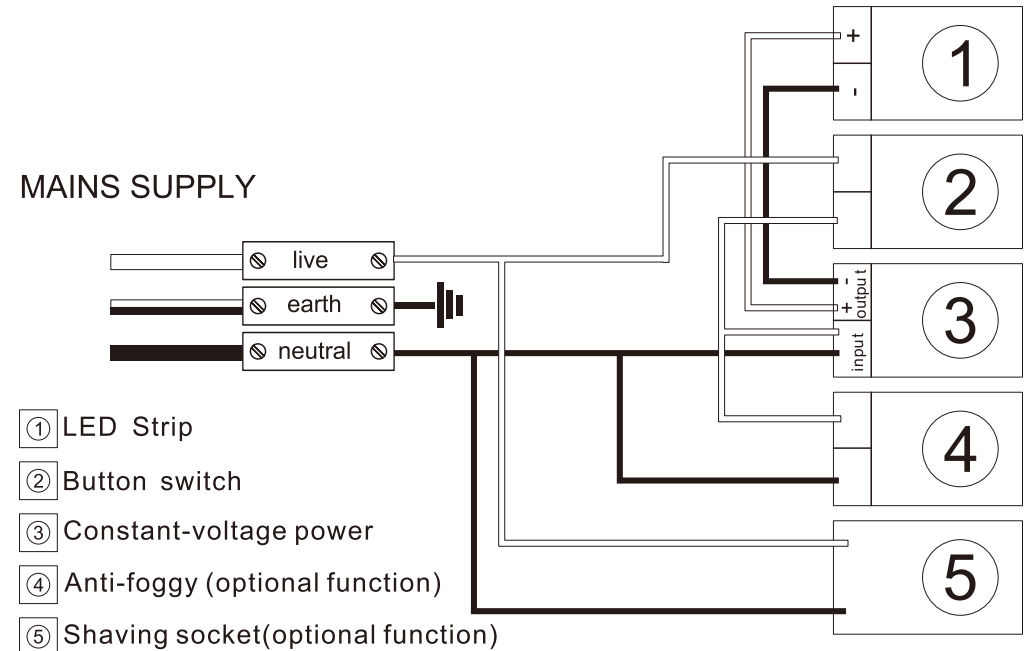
MAINS SUPPLY

live

earth

neutral

① LED Strip

② Button switch

③ Constant-voltage power

④ Anti-foggy (optional function)

⑤ Shaving socket(optional function)

+

-

1

2

-

+

output

input

3

4

5